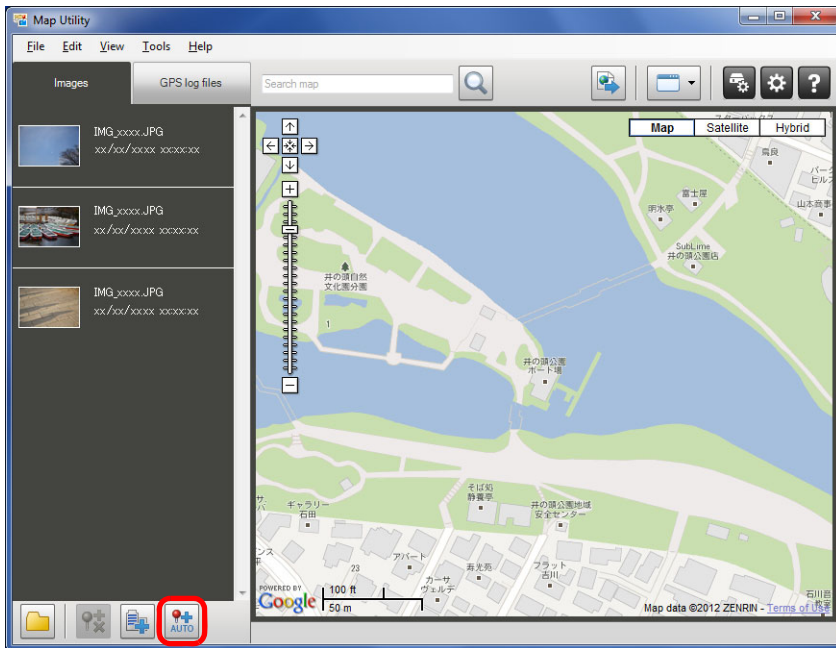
Map Utility

File Edit View Tools Help

Images

GPS log files

Search map

Map Satellite Hybrid

IMG_xxxx.JPG
xx/xx/xxxx xx:xx:xx

IMG_xxxx.JPG
xx/xx/xxxx xx:xx:xx

IMG_xxxx.JPG
xx/xx/xxxx xx:xx:xx

井の頭自然文化園分園

1

井の頭池ボート場

鳥良

富士屋

宇水亭

SubLime
井の頭公園店

山本商事

パーク
ヒルズ

そば処
静香亭

井の頭公園地域
安全センター

ギャラリー
石田

アパート

カーサ
ヴェルデ

寿光苑

フラット
古川

23

石川邸

AUTO

POWERED BY Google

100 ft
50 m

Map data ©2012 ZENRIN - Terms of Use